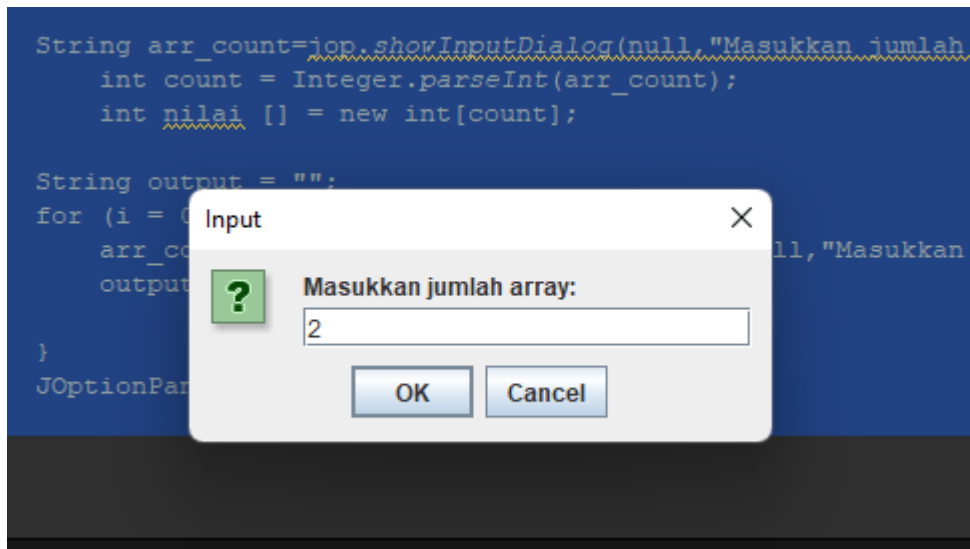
String arr_count=jop.showInputDialog(null,"Masukkan jumlah
    int count = Integer.parseInt(arr_count);
    int nilai [] = new int[count];

String output = "";
for (i = 0
    arr_co                                        ll,"Masukkan
    output

}
JOptionPan

Input

?

Masukkan jumlah array:

2

OK

Cancel